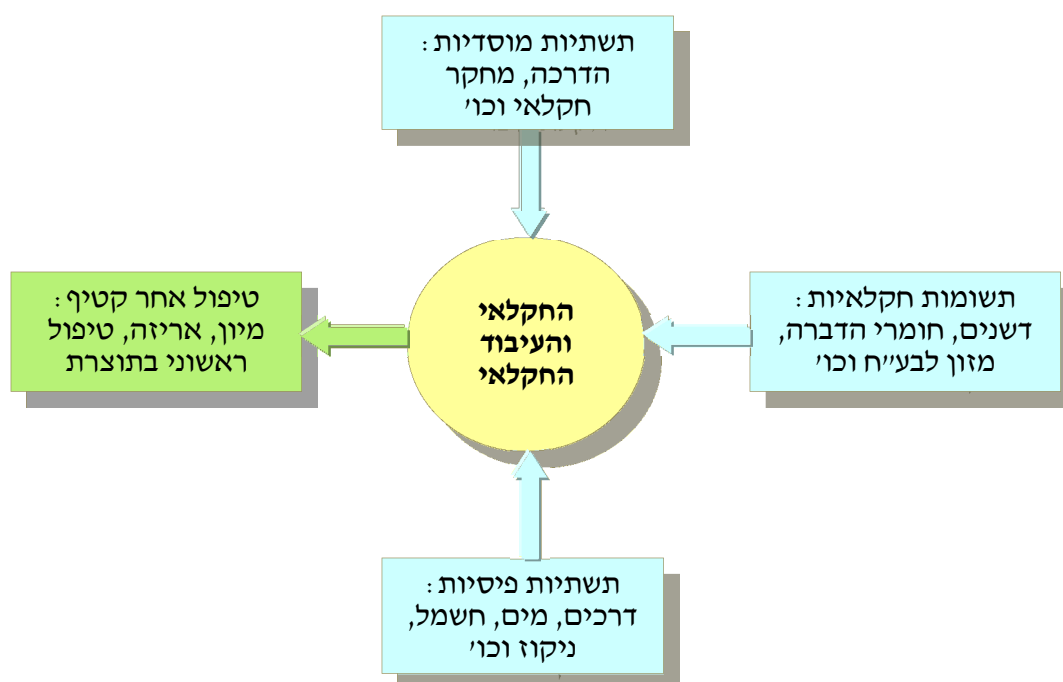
תשתיות מוסדיות:
הדרכה, מחקר
חקלאי וכו׳

טיפול אחר קטיף:
מיון, אריזה, טיפול
ראשוני בתוצרת

החקלאי
והעיבוד
החקלאי

תשומות חקלאיות:
דשנים, חומרי הדברה,
מזון לבע״ח וכו׳

תשתיות פיסיות:
דרכים, מים, חשמל,
ניקוז וכו׳